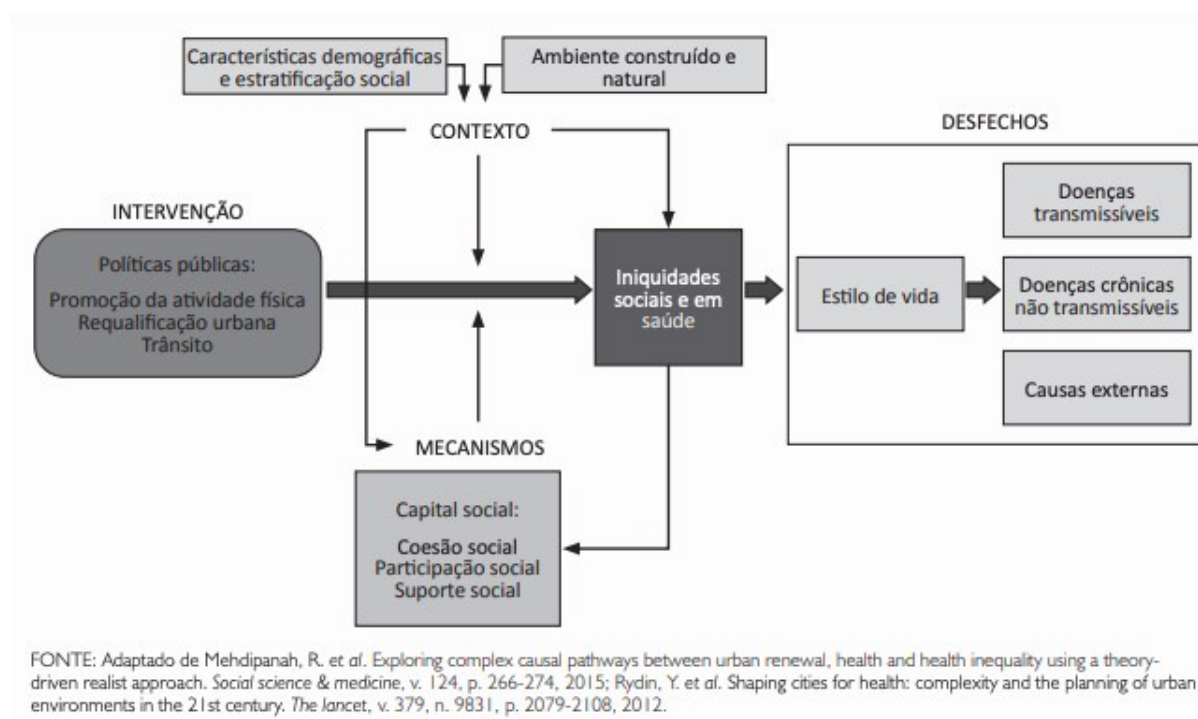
Características demográficas e estratificação social

Ambiente construído e natural

CONTEXTO

DESFECHOS

INTERVENÇÃO

Políticas públicas:

Promoção da atividade física
Requalificação urbana
Trânsito

Iniquidades sociais e em saúde

Estilo de vida

Doenças transmissíveis

Doenças crônicas não transmissíveis

Causas externas

MECANISMOS

Capital social:

Coesão social
Participação social
Suporte social

FONTE: Adaptado de Mehdipanah, R. *et al*. Exploring complex causal pathways between urban renewal, health and health inequality using a theory-driven realist approach. *Social science & medicine*, v. 124, p. 266-274, 2015; Rydin, Y. *et al*. Shaping cities for health: complexity and the planning of urban environments in the 21st century. *The lancet*, v. 379, n. 9831, p. 2079-2108, 2012.